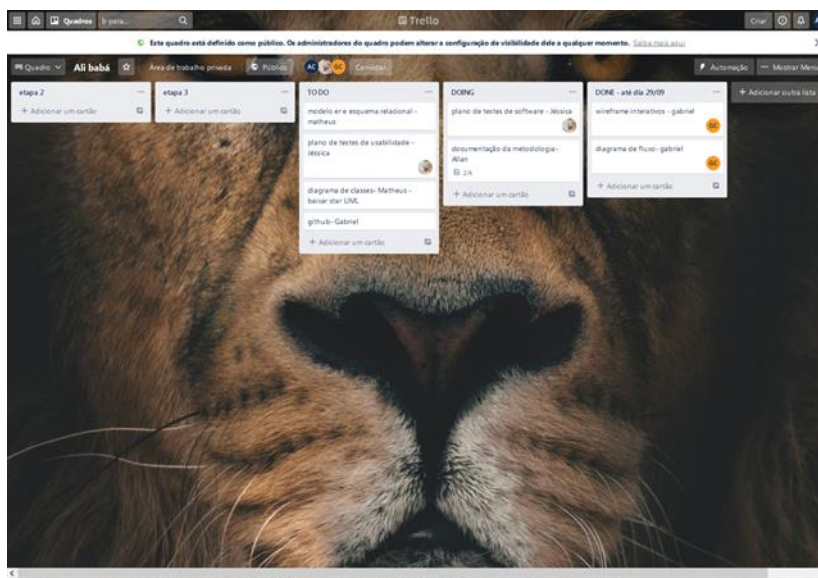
Quadros Ir para...

Trello

Criar

Este quadro está definido como público. Os administradores do quadro podem alterar a configuração de visibilidade dele a qualquer momento. Saiba mais aqui

Quadro Ali babá Área de trabalho privada Público AC GC Convidar

Automação ··· Mostrar Menu

etapa 2

+ Adicionar um cartão

etapa 3

+ Adicionar um cartão

TO DO

modelo er e esquema relacional - matheus

plano de testes de usabilidade - Jéssica

diagrama de classes- Matheus - baixar star UML

github- Gabriel

+ Adicionar um cartão

DOING

plano de testes de software - Jéssica

documentação da metodologia - Allan

2/4

+ Adicionar um cartão

DONE - até dia 29/09

wireframe interativos - gabriel

GC

diagrama de fluxo- gabriel

GC

+ Adicionar um cartão

+ Adicionar outra lista